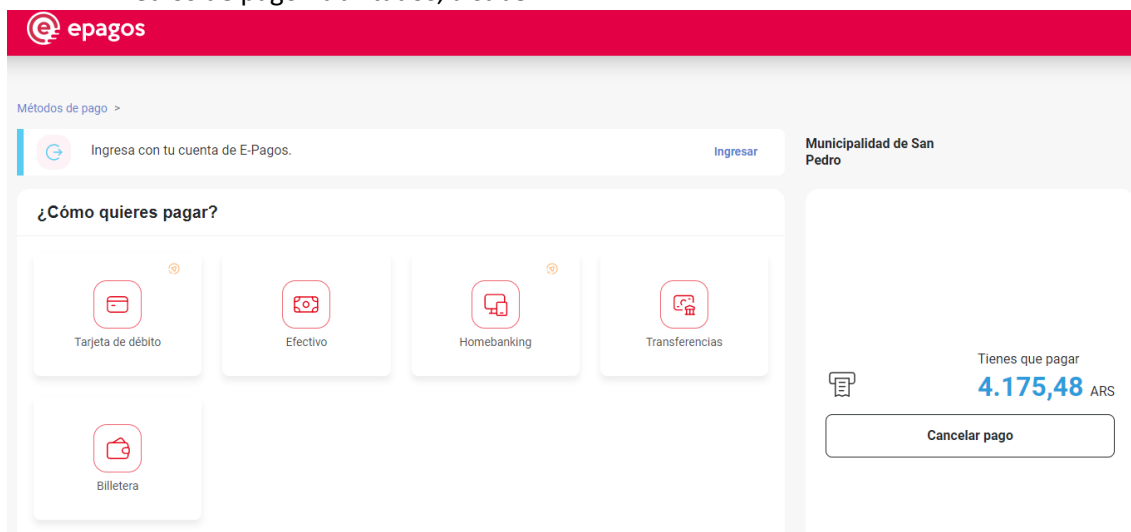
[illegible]

epagos

Métodos de pago >

Ingresa con tu cuenta de E-Pagos.

Ingresar

Municipalidad de San Pedro

¿Cómo quieres pagar?

Tarjeta de débito

Efectivo

Homebanking

Transferencias

Billetera

Tienes que pagar

4.175,48 ARS

Cancelar pago